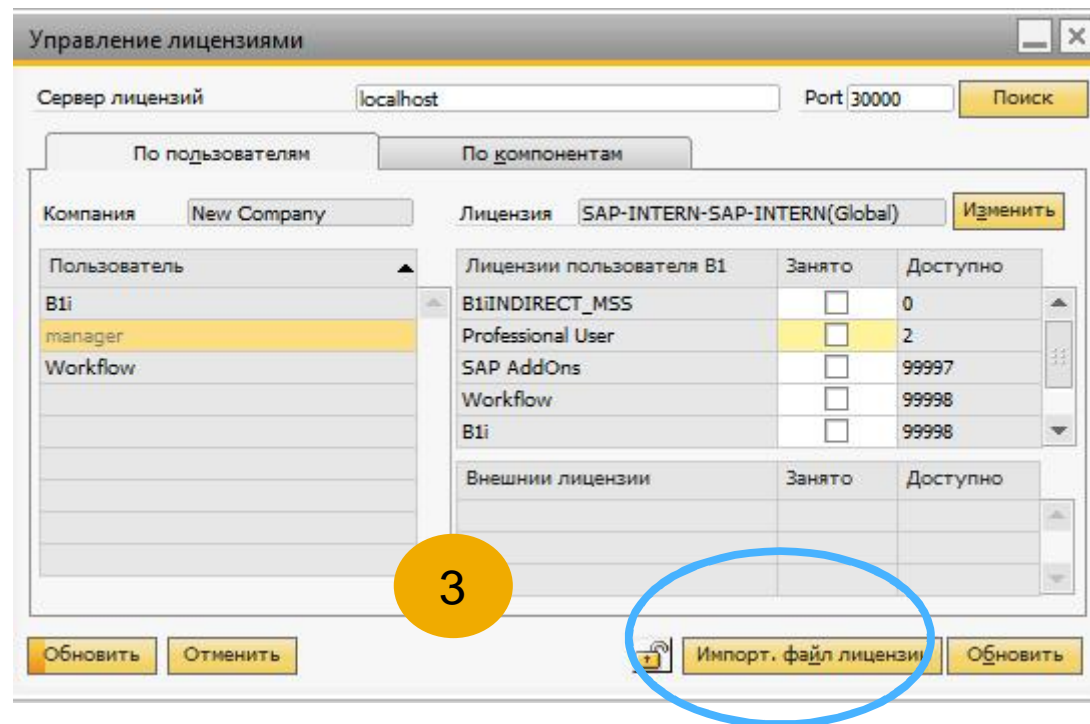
Управление лицензиями

Сервер лицензий localhost Port 30000 Поиск

По пользователям По компонентам

Компания New Company

Лицензия SAP-INTERN-SAP-INTERN(Global) Изменить

| Пользователь |
|---|
| B1i |
| manager |
| Workflow |

| Лицензии пользователя B1 | Занято | Доступно |
|---|---|---|
| B1iINDIRECT_MSS | | 0 |
| Professional User | | 2 |
| SAP AddOns | | 99997 |
| Workflow | | 99998 |
| B1i | | 99998 |

| Внешнии лицензии | Занято | Доступно |
|---|---|---|

3

Обновить Отменить Импорт. файл лицензи Обновить